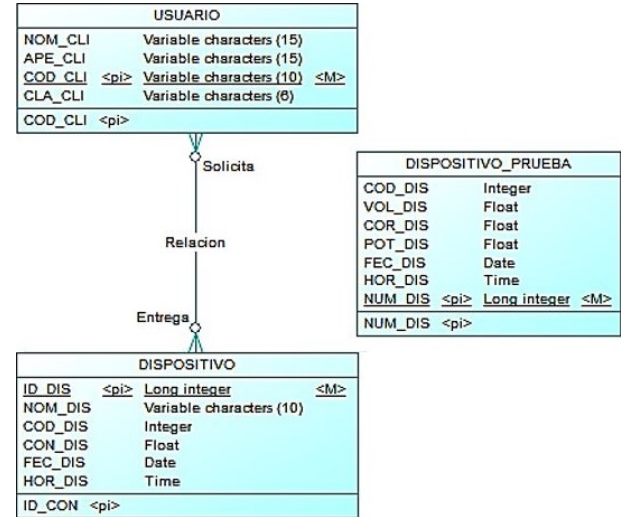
USUARIO

| | | | |
|---|---|---|---|
| NOM_CLI | | Variable characters (15) | |
| APE_CLI | | Variable characters (15) | |
| COD_CLI | <pi> | Variable characters (10) | <M> |
| CLA_CLI | | Variable characters (6) | |

COD_CLI <pi>

Solicita

Relacion

Entrega

DISPOSITIVO_PRUEBA

| | | | |
|---|---|---|---|
| COD_DIS | | Integer | |
| VOL_DIS | | Float | |
| COR_DIS | | Float | |
| POT_DIS | | Float | |
| FEC_DIS | | Date | |
| HOR_DIS | | Time | |
| NUM_DIS | <pi> | Long integer | <M> |

NUM_DIS <pi>

DISPOSITIVO

| | | | |
|---|---|---|---|
| ID_DIS | <pi> | Long integer | <M> |
| NOM_DIS | | Variable characters (10) | |
| COD_DIS | | Integer | |
| CON_DIS | | Float | |
| FEC_DIS | | Date | |
| HOR_DIS | | Time | |

ID_CON <pi>